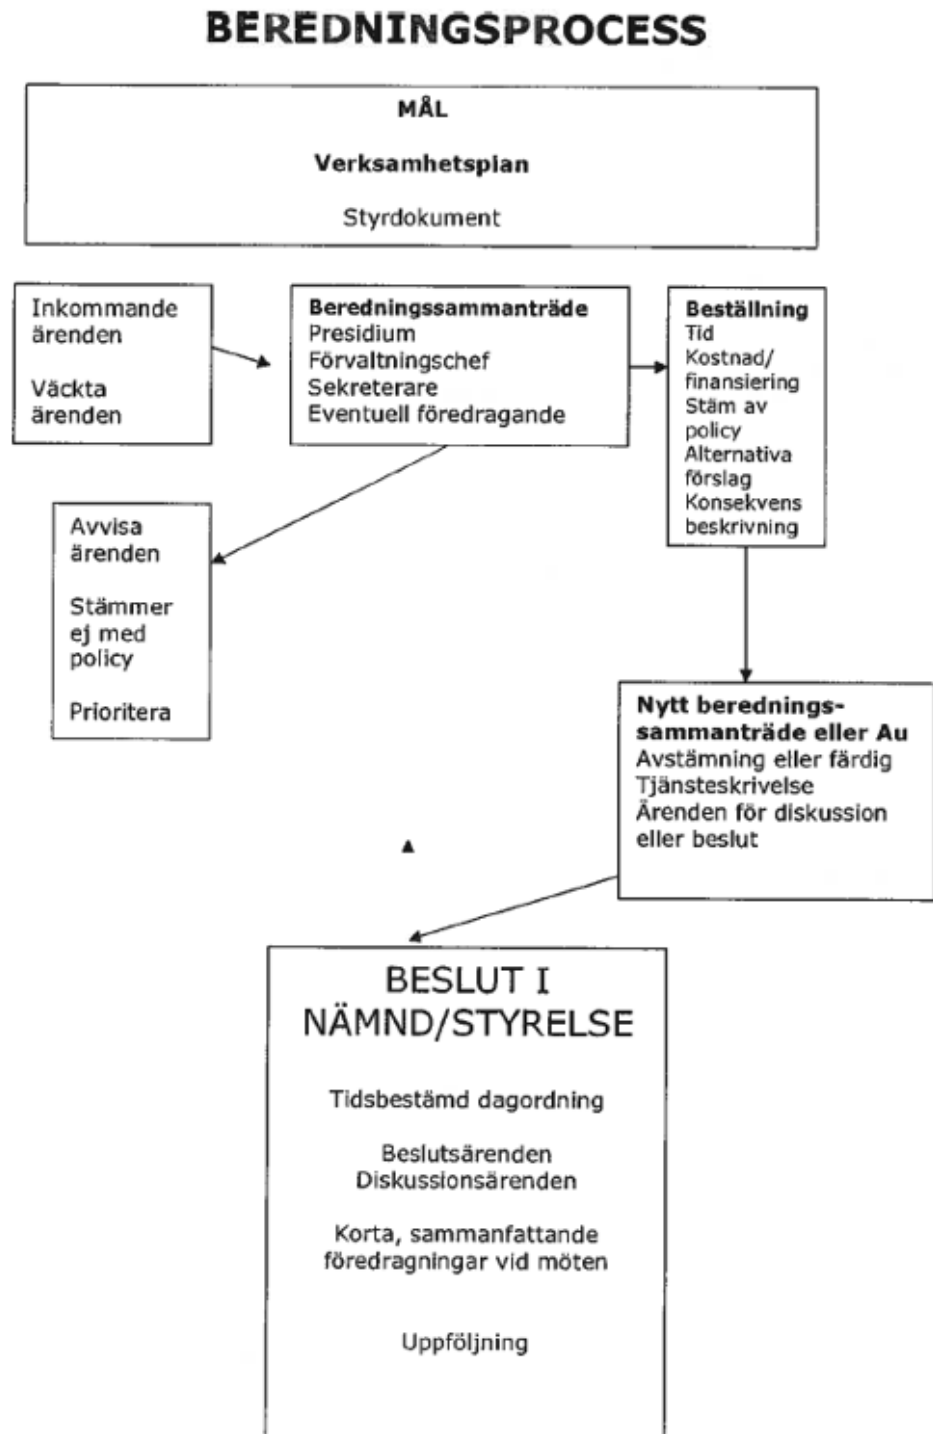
BEREDNINGSPROCESS

MÅL

Verksamhetspian

Styrdokument

Inkommande ärenden

Väckta ärenden

Beredningssammanträde
Presidium
Förvaltningschef
Sekreterare
Eventuell föredragande

Beställning
Tid
Kostnad/ finansiering
Stäm av policy
Alternativa förslag
Konsekvens beskrivning

Avvisa ärenden

Stämmer ej med policy

Prioritera

Nytt beredningssammanträde eller Au
Avstämning eller färdig Tjänsteskrivelse
Ärenden för diskussion eller beslut

BESLUT I NÄMND/STYRELSE

Tidsbestämd dagordning

Beslutsärenden
Diskussionsärenden

Korta, sammanfattande föredragningar vid möten

Uppföljning